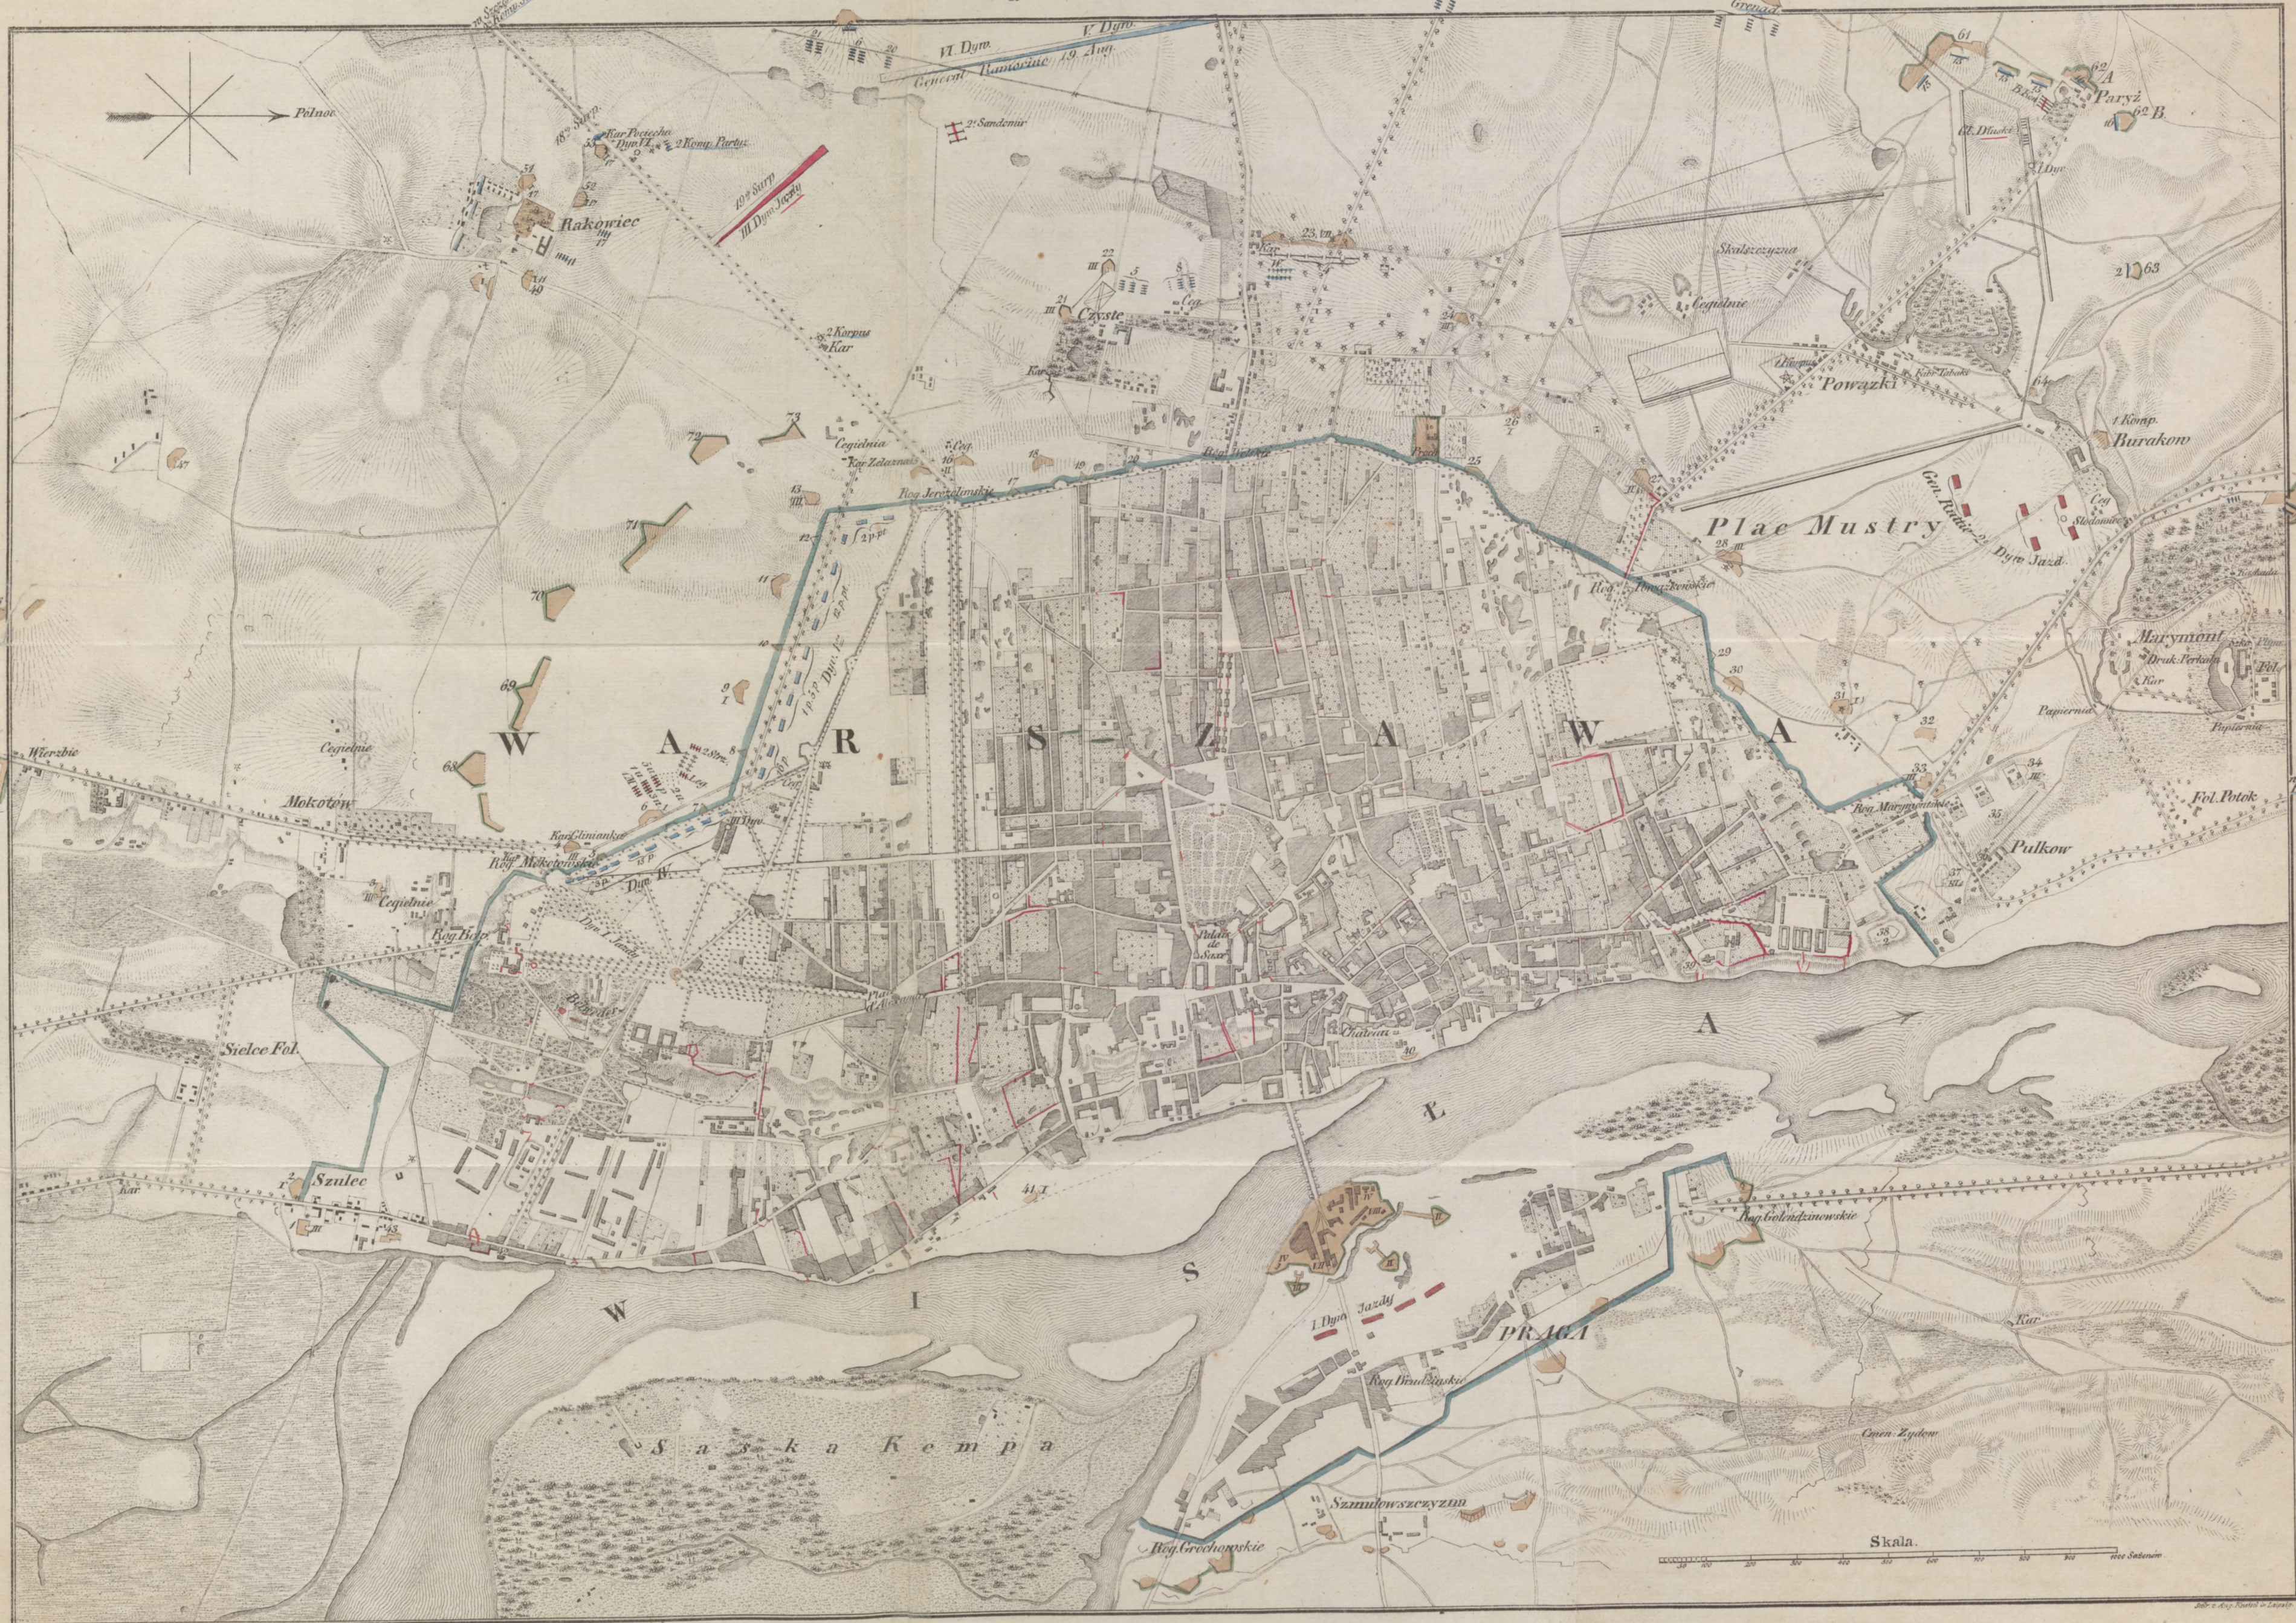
Północ

Rakowiec

III Dyw. Jazdy

VI Dyw.

V Dyw.

Czyste

Powązki

Plac Mustry

Burakow

Parys

Marymont

W A R S Z A W A

Mokotow

Wierzbie

Cegielnie

Sielce Fol.

Szulec

Pałac Saski

Pulkow

Fol. Potok

W I S Ł A

Saska Kempa

1 Dyw. Jazdy

PRAGA

Rog. Grochowskie

Szmulowszczyzno

Rog. Golędzinowskie

Skala